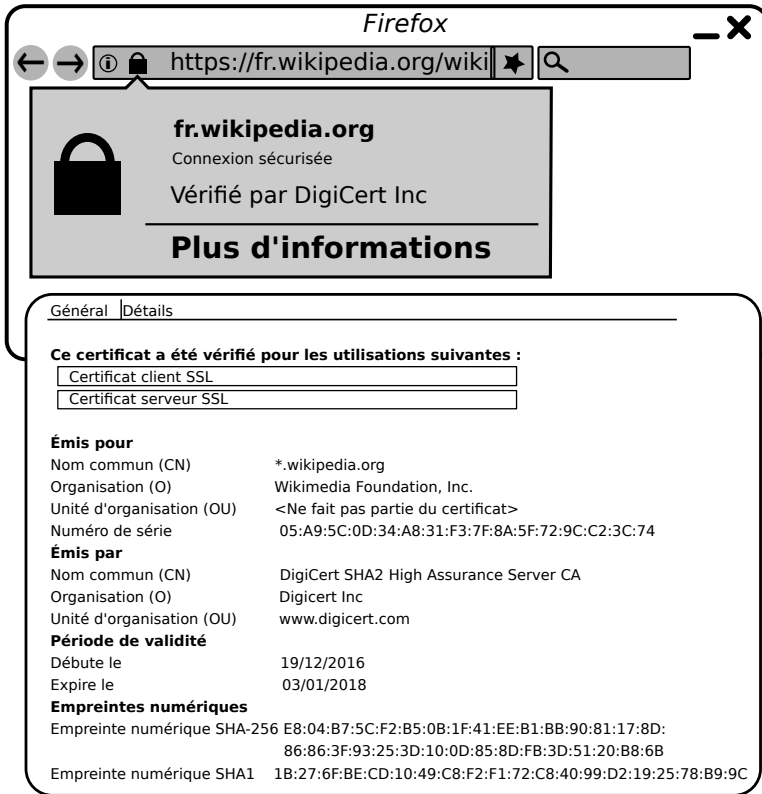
Firefox

https://fr.wikipedia.org/wiki

fr.wikipedia.org
Connexion sécurisée
Vérifié par DigiCert Inc
Plus d'informations

Général Détails

Ce certificat a été vérifié pour les utilisations suivantes :
Certificat client SSL
Certificat serveur SSL

Émis pour
Nom commun (CN) *.wikipedia.org
Organisation (O) Wikimedia Foundation, Inc.
Unité d'organisation (OU) <Ne fait pas partie du certificat>
Numéro de série 05:A9:5C:0D:34:A8:31:F3:7F:8A:5F:72:9C:C2:3C:74
Émis par
Nom commun (CN) DigiCert SHA2 High Assurance Server CA
Organisation (O) Digicert Inc
Unité d'organisation (OU) www.digicert.com
Période de validité
Débute le 19/12/2016
Expire le 03/01/2018
Empreintes numériques
Empreinte numérique SHA-256 E8:04:B7:5C:F2:B5:0B:1F:41:EE:B1:BB:90:81:17:8D:86:86:3F:93:25:3D:10:0D:85:8D:FB:3D:51:20:B8:6B
Empreinte numérique SHA1 1B:27:6F:BE:CD:10:49:C8:F2:F1:72:C8:40:99:D2:19:25:78:B9:9C